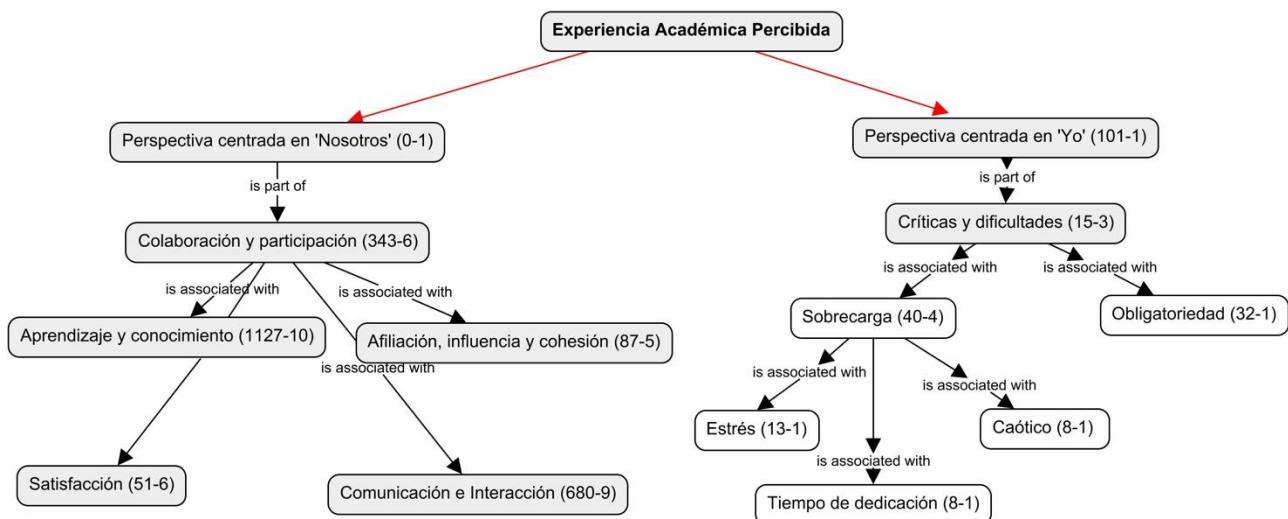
Experiencia Académica Percibida

Perspectiva centrada en 'Nosotros' (0-1)

is part of

Colaboración y participación (343-6)

is associated with

is associated with

Aprendizaje y conocimiento (1127-10)

Afiliación, influencia y cohesión (87-5)

is associated with

Satisfacción (51-6)

Comunicación e Interacción (680-9)

Perspectiva centrada en 'Yo' (101-1)

is part of

Críticas y dificultades (15-3)

is associated with

is associated with

Sobrecarga (40-4)

Obligatoriedad (32-1)

is associated with

is associated with

Estrés (13-1)

Caótico (8-1)

is associated with

Tiempo de dedicación (8-1)